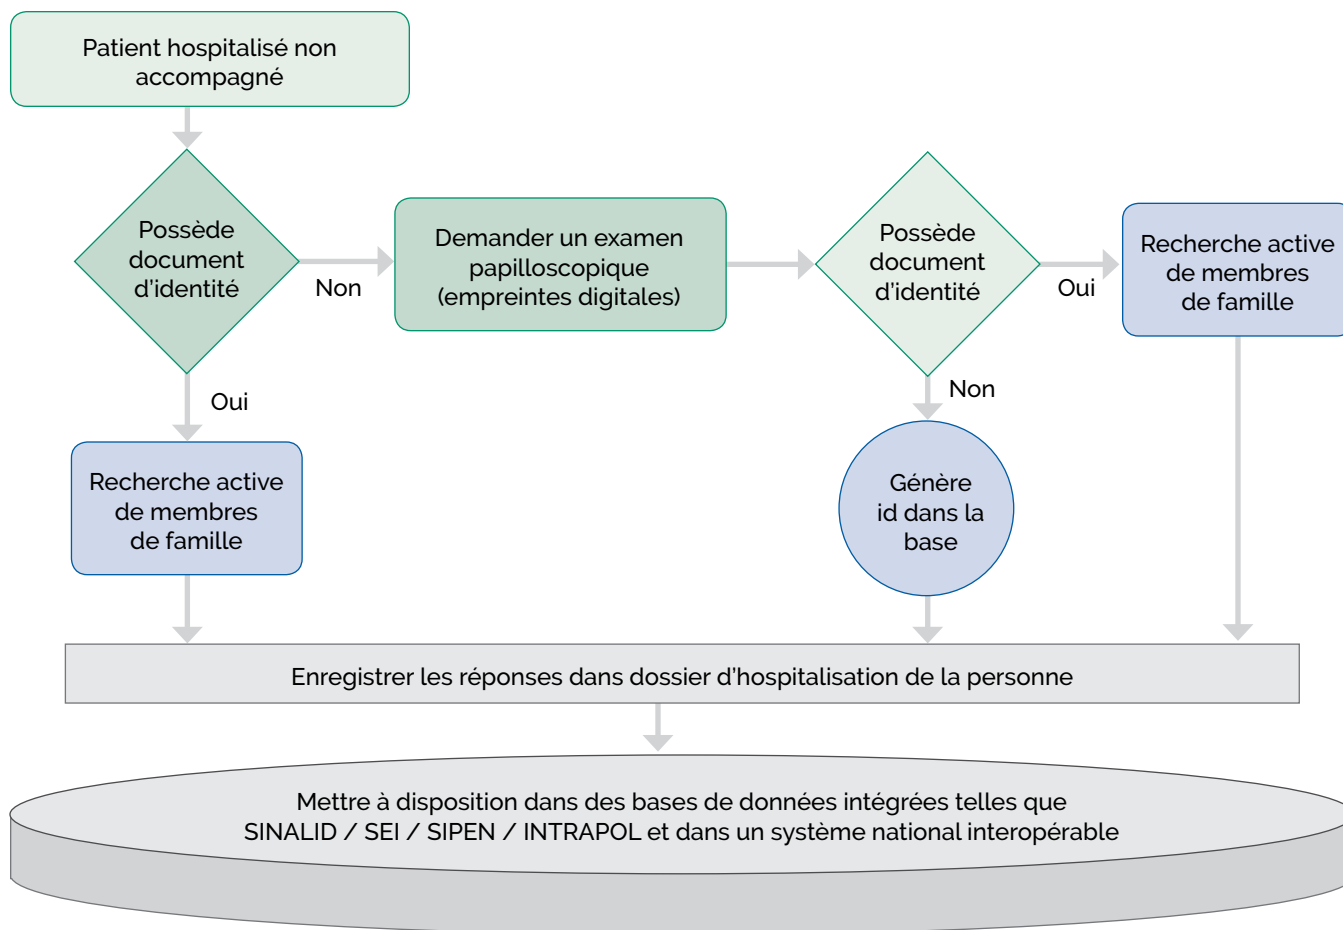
Patient hospitalisé non accompagné

Possède document d'identité

Non

Demander un examen papilloscopique (empreintes digitales)

Possède document d'identité

Oui

Recherche active de membres de famille

Oui

Recherche active de membres de famille

Non

Génère id dans la base

Enregistrer les réponses dans dossier d'hospitalisation de la personne

Mettre à disposition dans des bases de données intégrées telles que SINALID / SEI / SIPEN / INTRAPOL et dans un système national interopérable